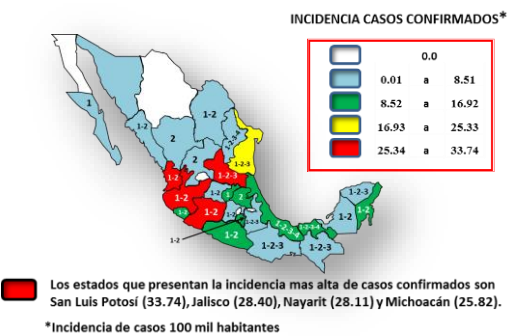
INCIDENCIA CASOS CONFIRMADOS*

| | | | |
|---|---|---|---|
| | 0.0 | | |
| | 0.01 | a | 8.51 |
| | 8.52 | a | 16.92 |
| | 16.93 | a | 25.33 |
| | 25.34 | a | 33.74 |

1
1-2
2
1-2
1-2-3
2
1-2-3
1-2
1-2-3
1-2
2
1-2
1-3
1-2
2
1-2-3
1-2
1-2
1-2-3
1-2-3
1-2-3
1-2-3
1-2
1-2
1-2-3
1-2-3

Los estados que presentan la incidencia mas alta de casos confirmados son San Luis Potosí (33.74), Jalisco (28.40), Nayarit (28.11) y Michoacán (25.82).

*Incidencia de casos 100 mil habitantes